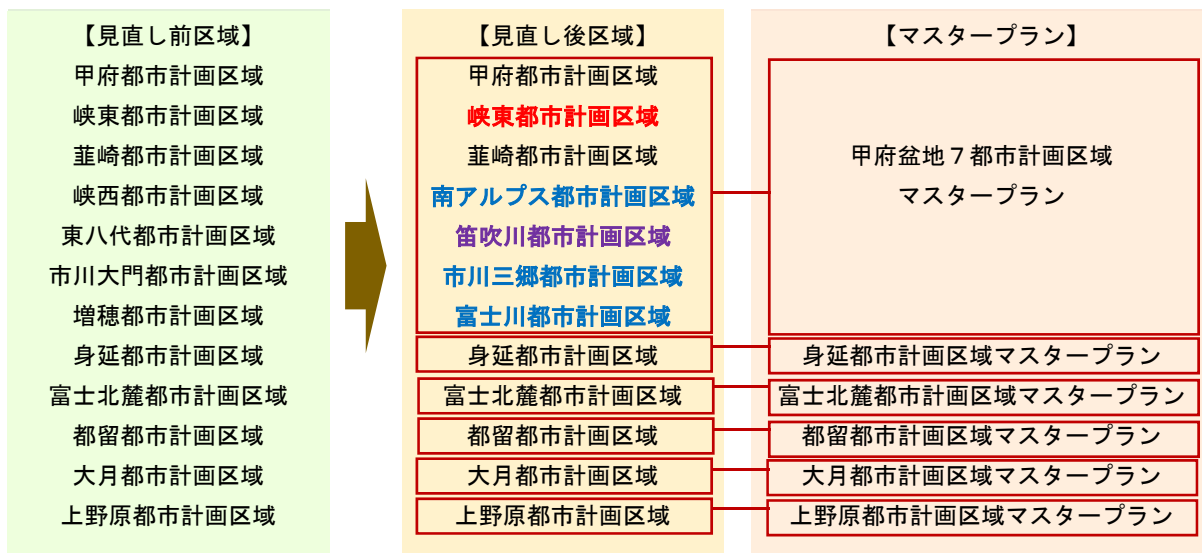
【見直し前区域】
甲府都市計画区域
峡東都市計画区域
韮崎都市計画区域
峡西都市計画区域
東八代都市計画区域
市川大門都市計画区域
増穂都市計画区域
身延都市計画区域
富士北麓都市計画区域
都留都市計画区域
大月都市計画区域
上野原都市計画区域

【見直し後区域】
甲府都市計画区域
峡東都市計画区域
韮崎都市計画区域
南アルプス都市計画区域
笛吹川都市計画区域
市川三郷都市計画区域
富士川都市計画区域
身延都市計画区域
富士北麓都市計画区域
都留都市計画区域
大月都市計画区域
上野原都市計画区域

【マスタープラン】
甲府盆地７都市計画区域
マスタープラン
身延都市計画区域マスタープラン
富士北麓都市計画区域マスタープラン
都留都市計画区域マスタープラン
大月都市計画区域マスタープラン
上野原都市計画区域マスタープラン